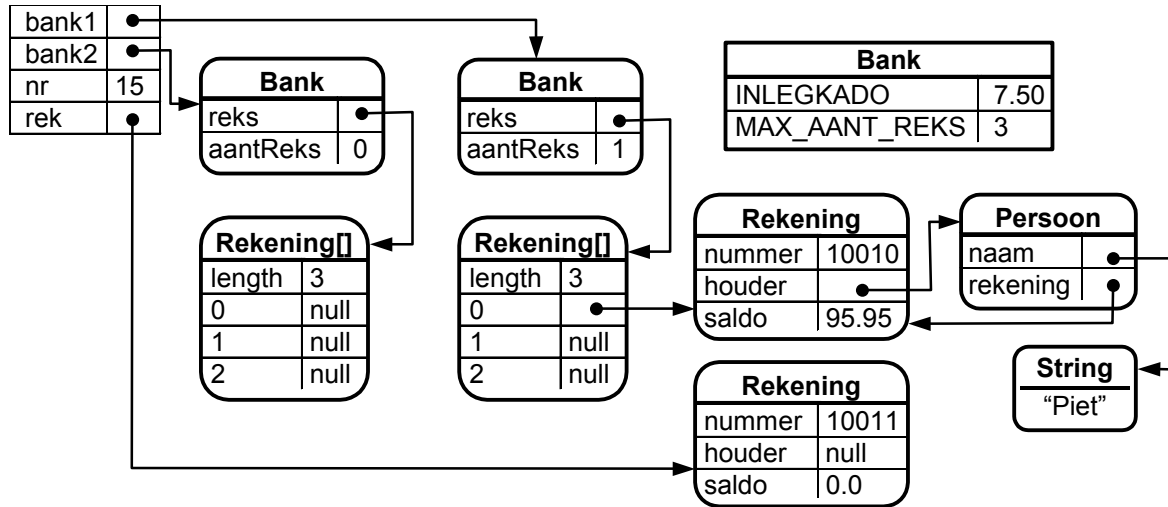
| bank1 | |
|---|---|
| bank2 | |
| nr | 15 |
| rek | |

**Bank**

| reks | |
|---|---|
| aantReks | 0 |

**Bank**

| reks | |
|---|---|
| aantReks | 1 |

**Bank**

| INLEGKADO | 7.50 |
|---|---|
| MAX_AANT_REKS | 3 |

**Rekening[]**

| length | 3 |
|---|---|
| 0 | null |
| 1 | null |
| 2 | null |

**Rekening[]**

| length | 3 |
|---|---|
| 0 | |
| 1 | null |
| 2 | null |

**Rekening**

| nummer | 10010 |
|---|---|
| houder | |
| saldo | 95.95 |

**Persoon**

| naam | |
|---|---|
| rekening | |

**String**
"Piet"

**Rekening**

| nummer | 10011 |
|---|---|
| houder | null |
| saldo | 0.0 |